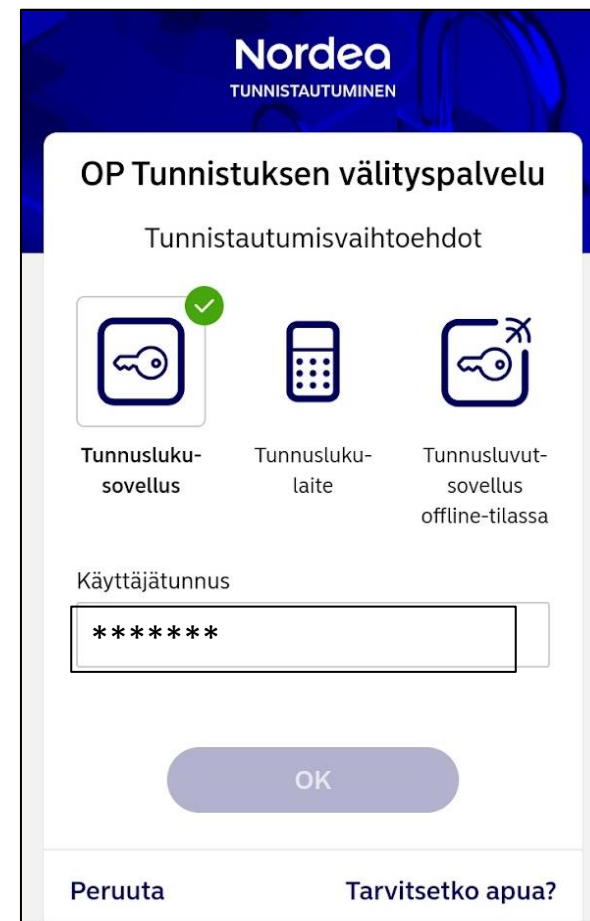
Nordea
TUNNISTAUTUMINEN

OP Tunnistuksen välityspalvelu

Tunnistautumisvaihtoehdot

Tunnusluku-sovellus

Tunnusluku-laite

Tunnusluvut-sovellus offline-tilassa

Käyttäjätunnus

*******

OK

Peruuta

Tarvitsetko apua?